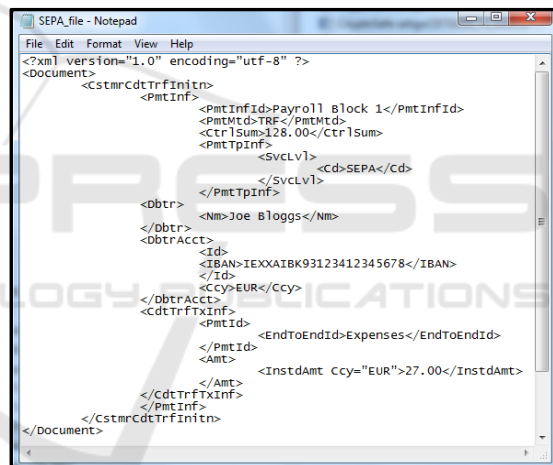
SEPA_file - Notepad

File Edit Format View Help

<?xml version="1.0" encoding="utf-8" ?>
<Document>
<CstmrCdtTrfInitn>
<PmtInf>
<PmtInfId>Payroll Block 1</PmtInfId>
<PmtMtd>TRF</PmtMtd>
<CtrlSum>128.00</CtrlSum>
<PmtTpInf>
<SvcLvl>
<Cd>SEPA</Cd>
</SvcLvl>
</PmtTpInf>
<Dbtr>
<Nm>Joe Bloggs</Nm>
</Dbtr>
<DbtrAcct>
<Id>
<IBAN>IEXXAIBK93123412345678</IBAN>
</Id>
<Ccy>EUR</Ccy>
</DbtrAcct>
<CdtTrfTxInf>
<PmtId>
<EndToEndId>Expenses</EndToEndId>
</PmtId>
<Amt>
<InstdAmt Ccy="EUR">27.00</InstdAmt>
</Amt>
</CdtTrfTxInf>
</PmtInf>
</CstmrCdtTrfInitn>
</Document>

PRESS
LOGY PUBLICATIONS